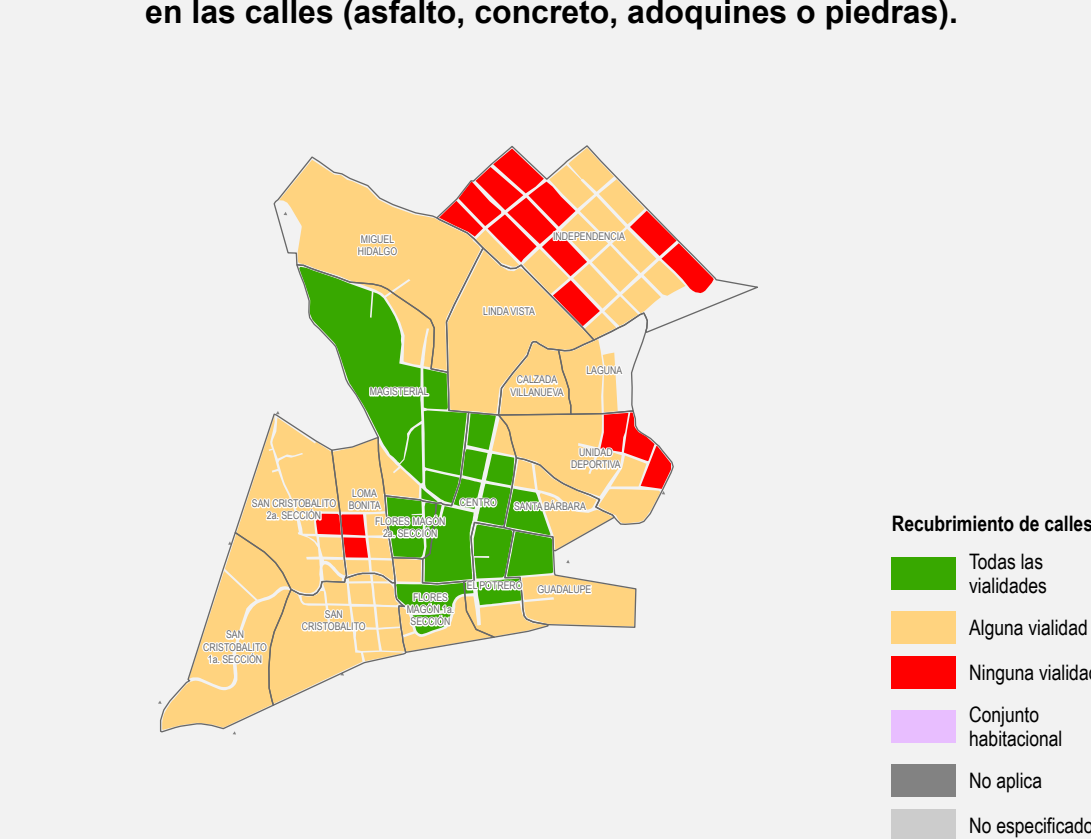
en las calles (asfalto, concreto, adoquines o piedras).

MIGUEL HIDALGO

INDEPENDENCIA

LINDA VISTA

CALZADA VILLANUEVA

LAGUNA

MAGISTERIAL

UNIDAD DEPORTIVA

SAN CRISTOBALITO 2a. SECCIÓN

LOMA BONITA

FLORES MAGÓN 2a. SECCIÓN

CENTRO

SANTA BÁRBARA

EL POTRERO

GUADALUPE

FLORES MAGÓN 1a. SECCIÓN

SAN CRISTOBALITO

SAN CRISTOBALITO 1a. SECCIÓN

Recubrimiento de calles

Todas las vialidades

Alguna vialidad

Ninguna vialidad

Conjunto habitacional

No aplica

No especificado